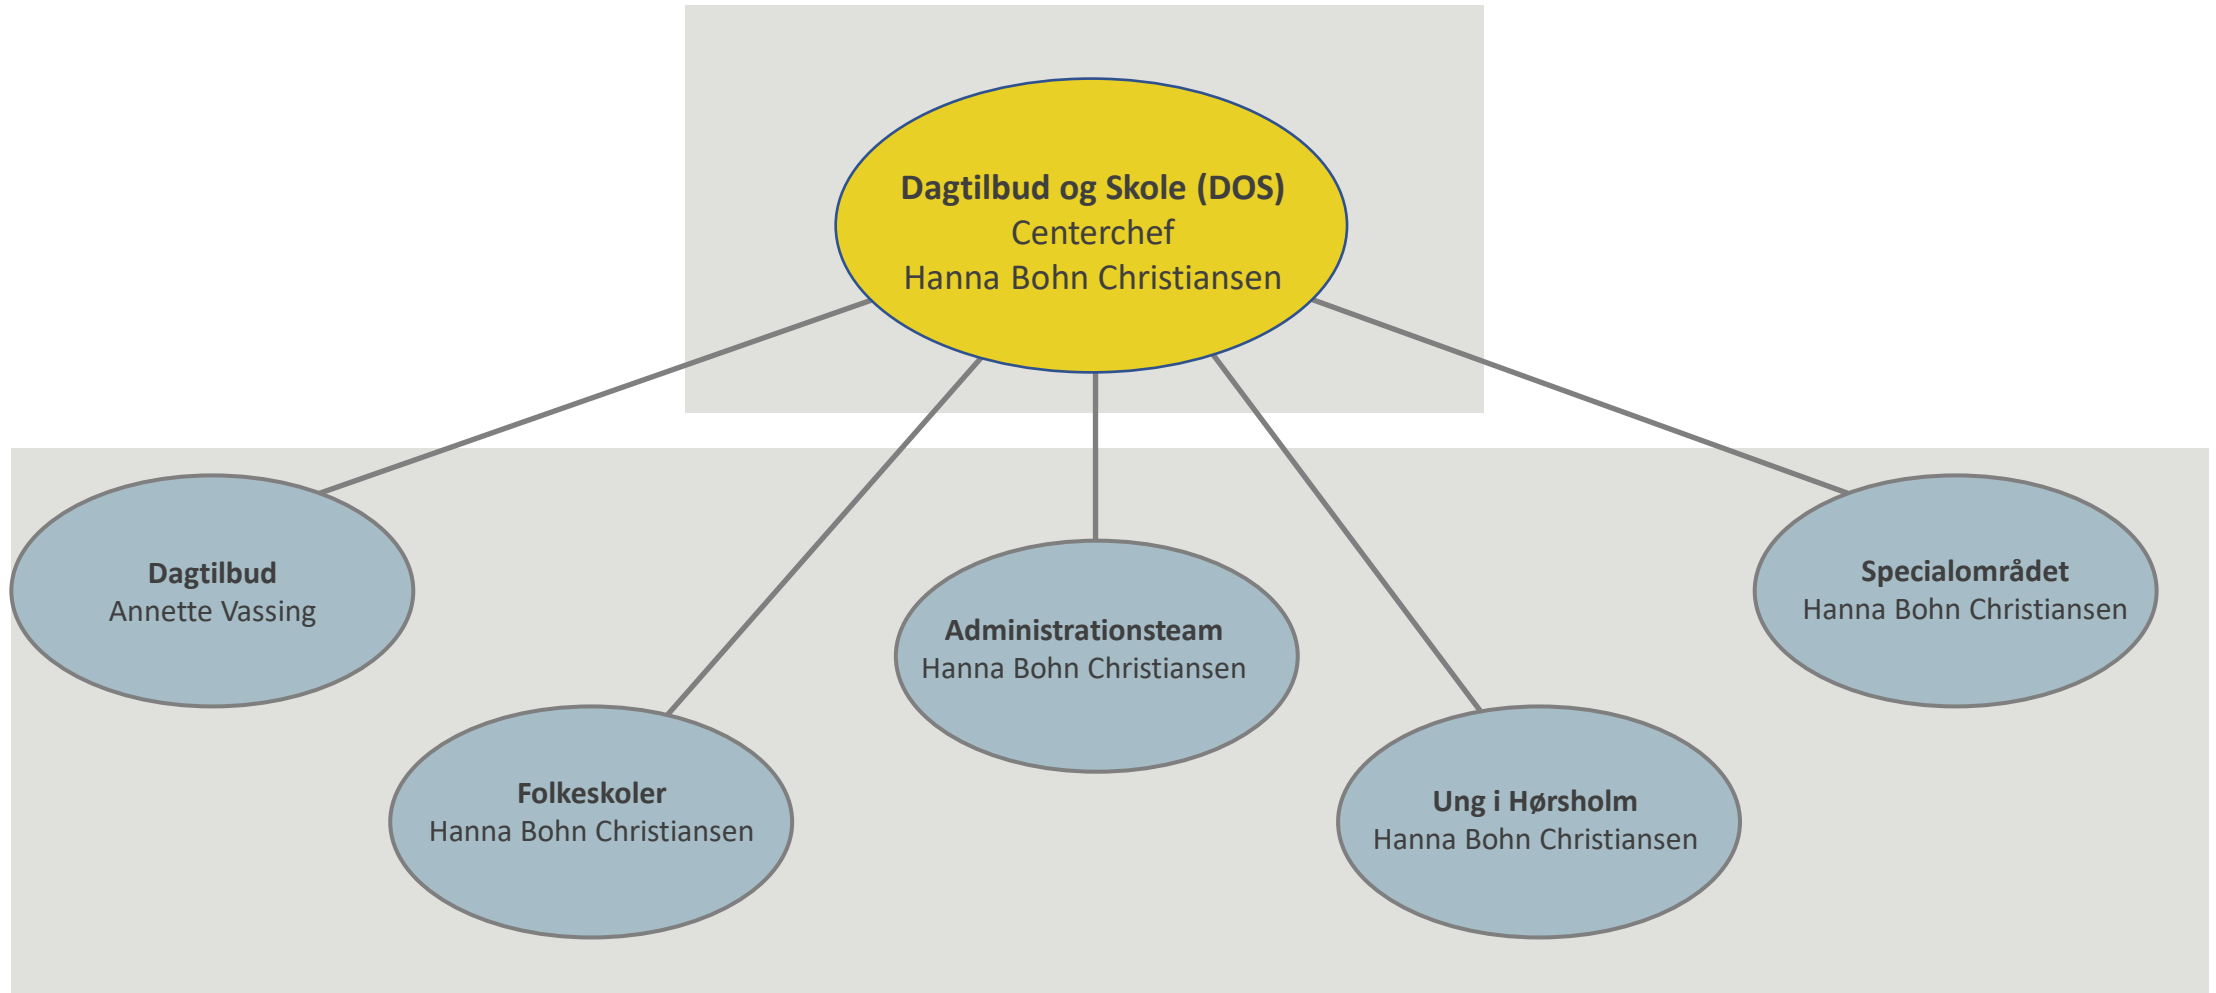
**Dagtilbud og Skole (DOS)**
Centerchef
Hanna Bohn Christiansen

**Dagtilbud**
Annette Vassing

**Folkeskoler**
Hanna Bohn Christiansen

**Administrationsteam**
Hanna Bohn Christiansen

**Ung i Hørsholm**
Hanna Bohn Christiansen

**Specialområdet**
Hanna Bohn Christiansen